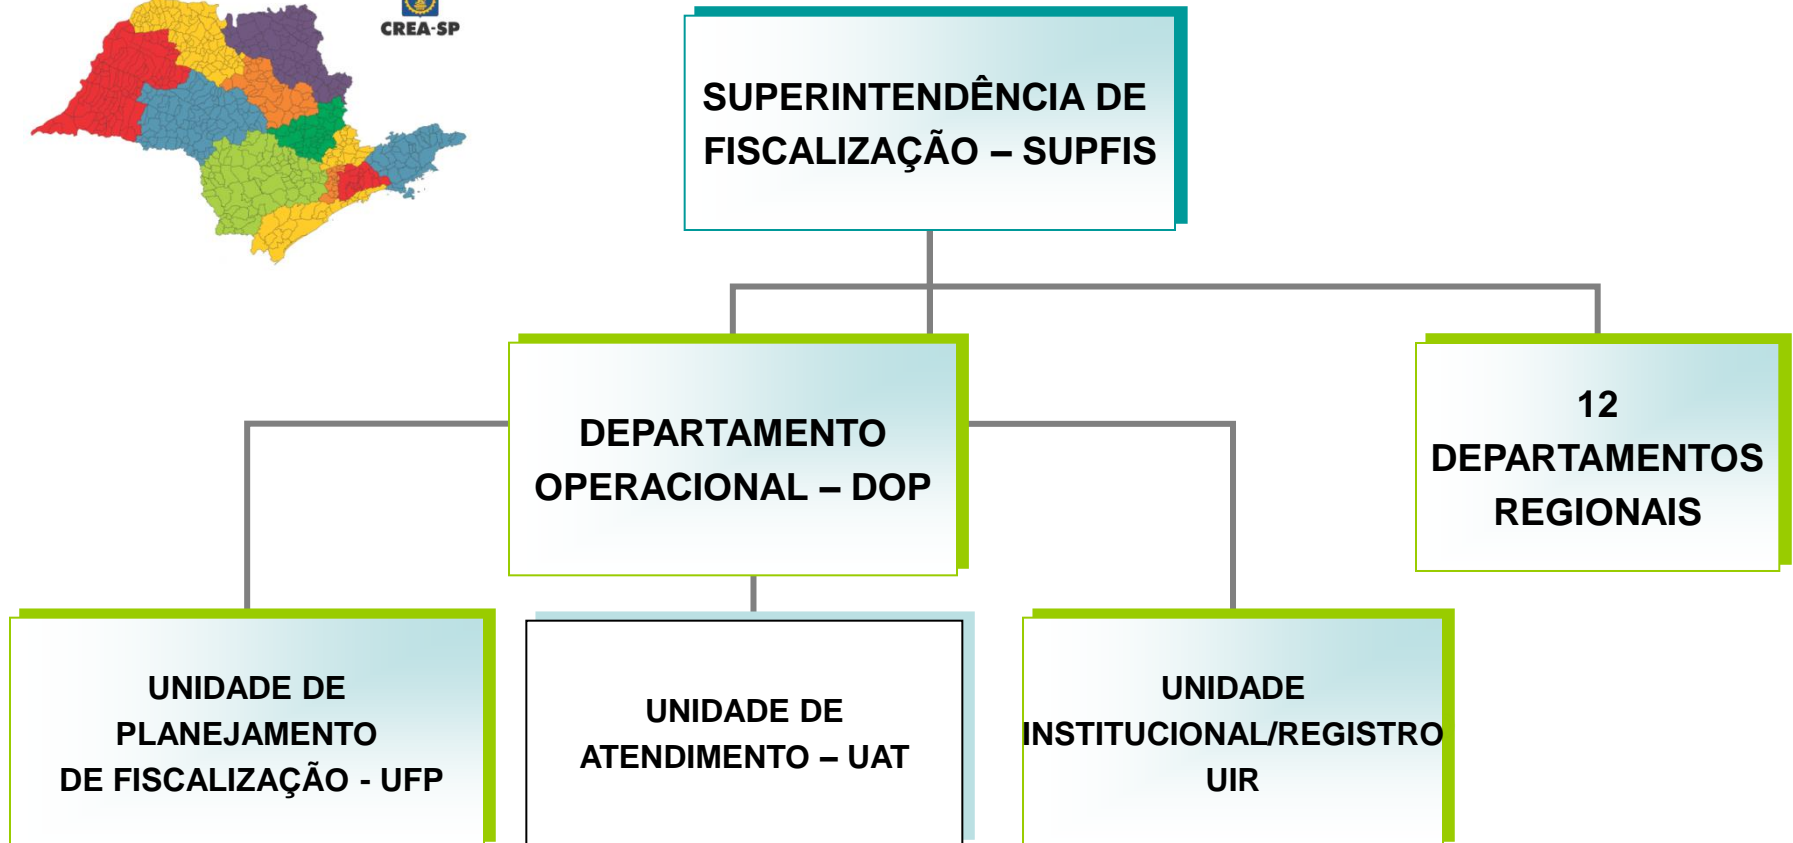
CREA-SP

SUPERINTENDÊNCIA DE FISCALIZAÇÃO – SUPFIS

DEPARTAMENTO OPERACIONAL – DOP

12 DEPARTAMENTOS REGIONAIS

UNIDADE DE PLANEJAMENTO DE FISCALIZAÇÃO - UFP

UNIDADE DE ATENDIMENTO – UAT

UNIDADE INSTITUCIONAL/REGISTRO UIR